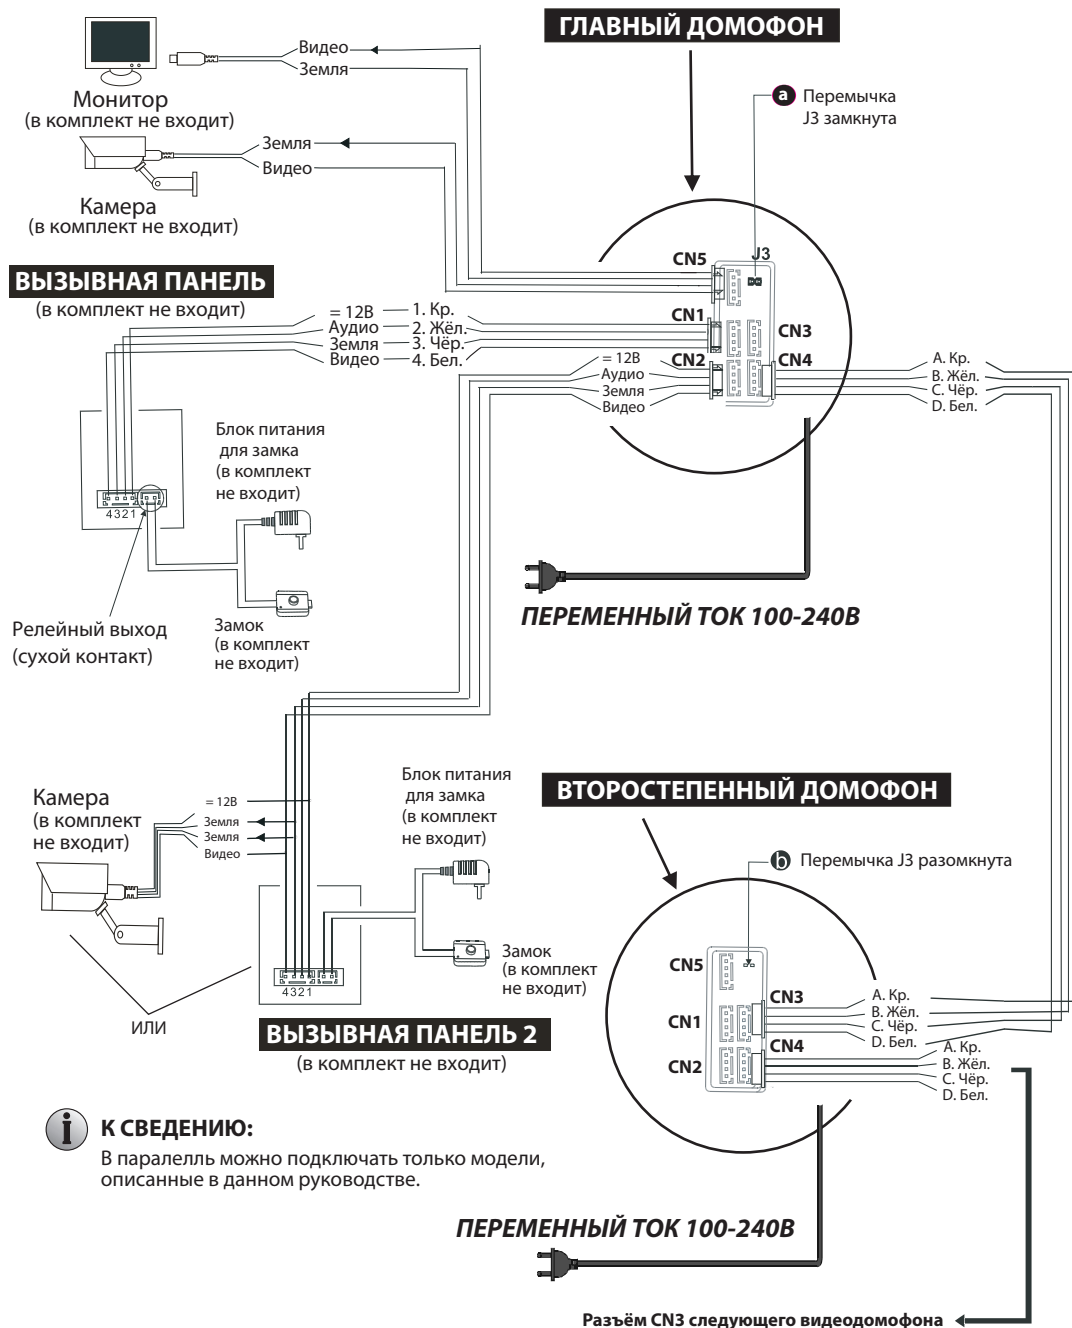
ГЛАВНЫЙ ДОМОФОН

Видео
Земля
Монитор
(в комплект не входит)

Земля
Видео
Камера
(в комплект не входит)

a Перемычка J3 замкнута

ВЫЗЫВНАЯ ПАНЕЛЬ
(в комплект не входит)

CN5
J3
CN1
CN3
CN2
CN4

= 12В
Аудио
Земля
Видео
1. Кр.
2. Жёл.
3. Чёр.
4. Бел.

= 12В
Аудио
Земля
Видео

A. Кр.
B. Жёл.
C. Чёр.
D. Бел.

Блок питания для замка (в комплект не входит)

4321

Релейный выход
(сухой контакт)

Замок
(в комплект не входит)

ПЕРЕМЕННЫЙ ТОК 100-240В

Камера
(в комплект не входит)

= 12В
Земля
Земля
Видео

Блок питания для замка (в комплект не входит)

ВТОРОСТЕПЕННЫЙ ДОМОФОН

b Перемычка J3 разомкнута

Замок
(в комплект не входит)

4321

ИЛИ

ВЫЗЫВНАЯ ПАНЕЛЬ 2
(в комплект не входит)

CN5
CN3
CN1
CN4
CN2

A. Кр.
B. Жёл.
C. Чёр.
D. Бел.
A. Кр.
B. Жёл.
C. Чёр.
D. Бел.

К СВЕДЕНИЮ:
В паралелль можно подключать только модели, описанные в данном руководстве.

ПЕРЕМЕННЫЙ ТОК 100-240В

Разъём CN3 следующего видеодомофона